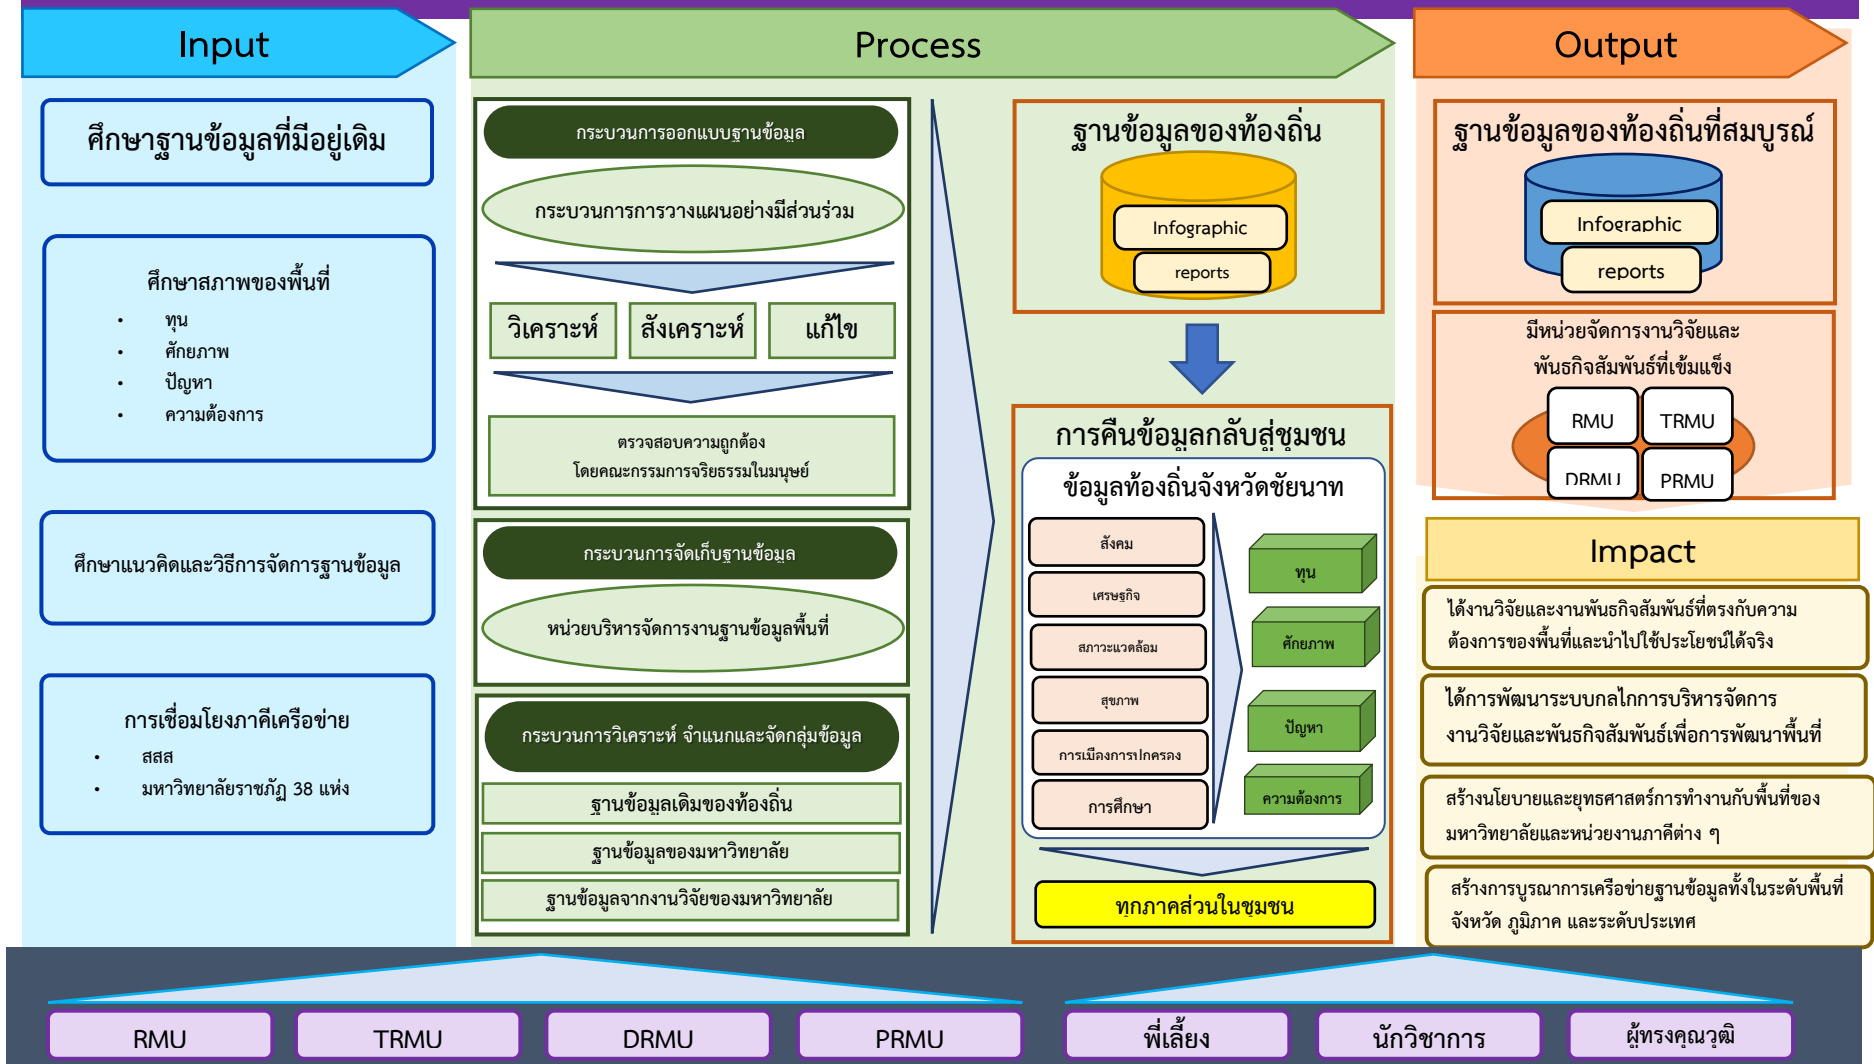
Input

ศึกษาฐานข้อมูลที่มีอยู่เดิม

ศึกษาสภาพของพื้นที่
- ทุน
- ศักยภาพ
- ปัญหา
- ความต้องการ

ศึกษาแนวคิดและวิธีการจัดการฐานข้อมูล

การเชื่อมโยงภาคีเครือข่าย
- สสส
- มหาวิทยาลัยราชภัฏ 38 แห่ง

Process

กระบวนการออกแบบฐานข้อมูล

กระบวนการการวางแผนอย่างมีส่วนร่วม

วิเคราะห์

สังเคราะห์

แก้ไข

ตรวจสอบความถูกต้อง โดยคณะกรรมการจริยธรรมในมนุษย์

กระบวนการจัดเก็บฐานข้อมูล

หน่วยบริหารจัดการงานฐานข้อมูลพื้นที่

กระบวนการวิเคราะห์ จำแนกและจัดกลุ่มข้อมูล

ฐานข้อมูลเดิมของท้องถิ่น

ฐานข้อมูลของมหาวิทยาลัย

ฐานข้อมูลจากงานวิจัยของมหาวิทยาลัย

ฐานข้อมูลของท้องถิ่น

Infographic

reports

การคืนข้อมูลกลับสู่ชุมชน

ข้อมูลท้องถิ่นจังหวัดชัยนาท

สังคม

เศรษฐกิจ

สภาวะแวดล้อม

สุขภาพ

การเมืองการปกครอง

การศึกษา

ทุน

ศักยภาพ

ปัญหา

ความต้องการ

ทุกภาคส่วนในชุมชน

Output

ฐานข้อมูลของท้องถิ่นที่สมบูรณ์

Infographic

reports

มีหน่วยจัดการงานวิจัยและพันธกิจสัมพันธ์ที่เข้มแข็ง

RMU

TRMU

DRMU

PRMU

Impact

ได้งานวิจัยและงานพันธกิจสัมพันธ์ที่ตรงกับความต้องการของพื้นที่และนำไปใช้ประโยชน์ได้จริง

ได้การพัฒนาระบบกลไกการบริหารจัดการงานวิจัยและพันธกิจสัมพันธ์เพื่อการพัฒนาพื้นที่

สร้างนโยบายและยุทธศาสตร์การทำงานกับพื้นที่ของมหาวิทยาลัยและหน่วยงานภาคีต่าง ๆ

สร้างการบูรณาการเครือข่ายฐานข้อมูลทั้งในระดับพื้นที่ จังหวัด ภูมิภาค และระดับประเทศ

RMU

TRMU

DRMU

PRMU

พี่เลี้ยง

นักวิชาการ

ผู้ทรงคุณวุฒิ